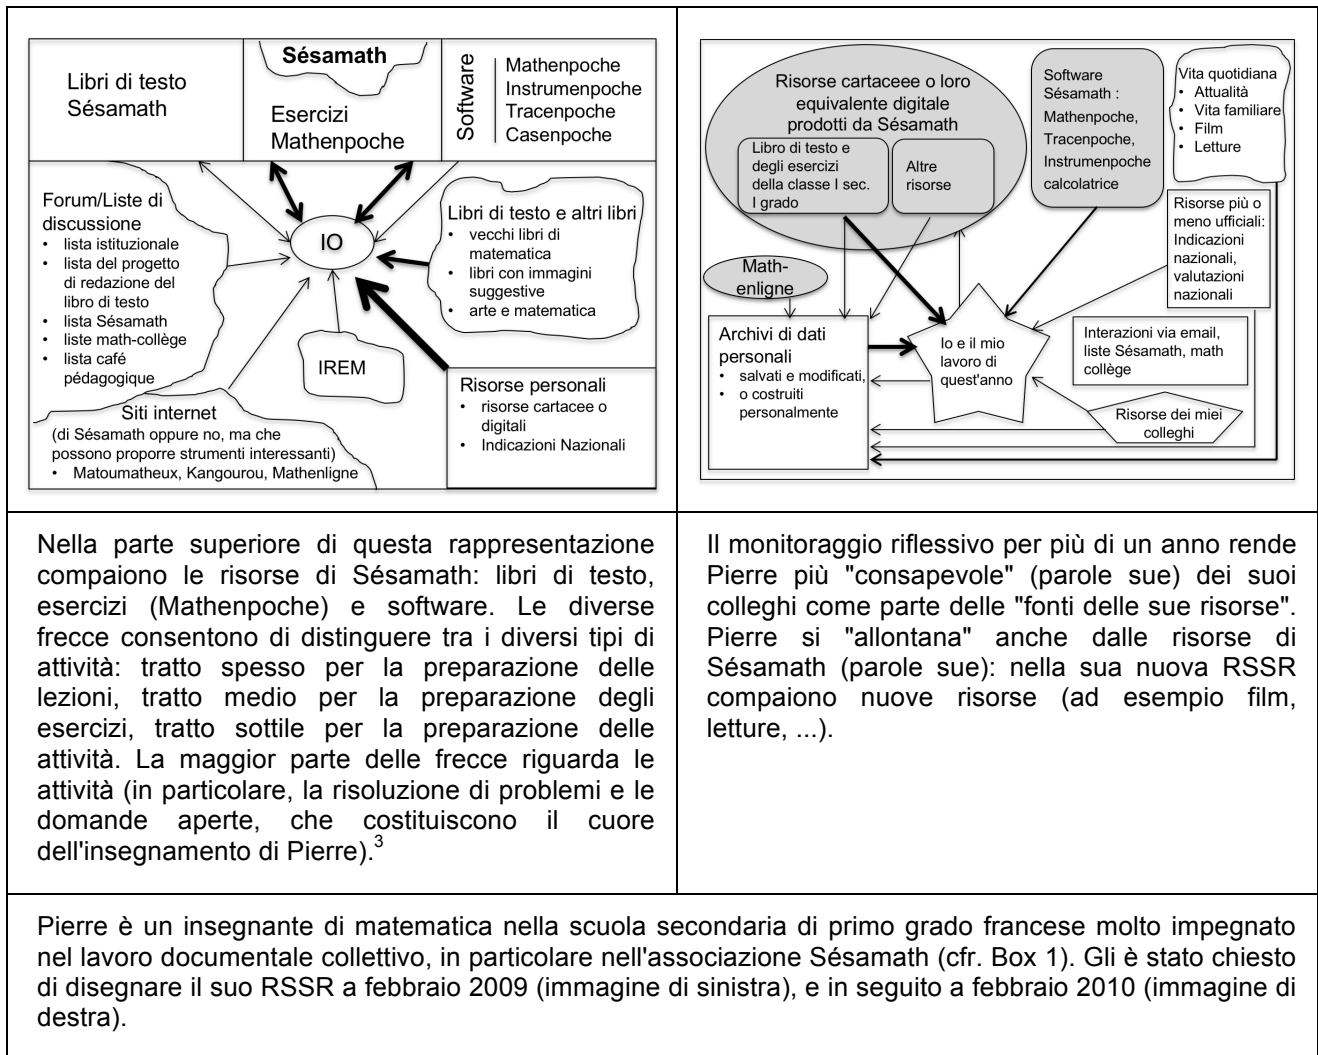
Libri di testo Sésamath

Sésamath

Esercizi Mathenpoche

Software

Mathenpoche
Instrumenpoche
Tracenpoche
Casenpoche

Forum/Liste di discussione
• lista istituzionale
• lista del progetto di redazione del libro di testo
• lista Sésamath
• liste math-collège
• lista café pédagogique

IO

Libri di testo e altri libri
• vecchi libri di matematica
• libri con immagini suggestive
• arte e matematica

IREM

Siti internet
(di Sésamath oppure no, ma che possono proporre strumenti interessanti)
• Matoumatheux, Kangourou, Mathenligne

Risorse personali
• risorse cartacee o digitali
• Indicazioni Nazionali

Risorse cartaceee o loro equivalente digitale prodotti da Sésamath

Libro di testo e degli esercizi della classe I sec. I grado

Altre risorse

Software Sésamath : Mathenpoche, Tracenpoche, Instrumenpoche calcolatrice

Vita quotidiana
• Attualità
• Vita familiare
• Film
• Letture

Risorse più o meno ufficiali: Indicazioni nazionali, valutazioni nazionali

Math-enligne

Archivi di dati personali
• salvati e modificati,
• o costruiti personalmente

Io e il mio lavoro di quest'anno

Interazioni via email, liste Sésamath, math collège

Risorse dei miei colleghi

Nella parte superiore di questa rappresentazione compaiono le risorse di Sésamath: libri di testo, esercizi (Mathenpoche) e software. Le diverse frecce consentono di distinguere tra i diversi tipi di attività: tratto spesso per la preparazione delle lezioni, tratto medio per la preparazione degli esercizi, tratto sottile per la preparazione delle attività. La maggior parte delle frecce riguarda le attività (in particolare, la risoluzione di problemi e le domande aperte, che costituiscono il cuore dell'insegnamento di Pierre).$^3$

Il monitoraggio riflessivo per più di un anno rende Pierre più "consapevole" (parole sue) dei suoi colleghi come parte delle "fonti delle sue risorse". Pierre si "allontana" anche dalle risorse di Sésamath (parole sue): nella sua nuova RSSR compaiono nuove risorse (ad esempio film, letture, ...).

Pierre è un insegnante di matematica nella scuola secondaria di primo grado francese molto impegnato nel lavoro documentale collettivo, in particolare nell'associazione Sésamath (cfr. Box 1). Gli è stato chiesto di disegnare il suo RSSR a febbraio 2009 (immagine di sinistra), e in seguito a febbraio 2010 (immagine di destra).